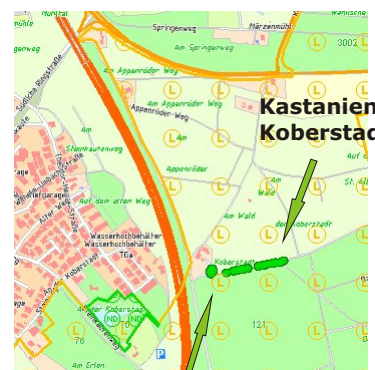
Hohlweg
Springenweg
Märzenmühl
3002
Am Springenweg
Südliche Ringstraße
Am Appenröder Weg
Am Appenröder Weg
Kastanien
Koberstad
Am Steinkautenweg
Appenröder Weg
Auf d
St. Al
Am
Wald
Auf dem alten Weg
Alter Weg
Wasserhochbehälter
Wasserhochbehälter
TGA
Am Wald
Koberstädter
Koberstadt
Koberstadt
Am der Koberstadt
ND
ND
121
76
Am Erlen
P
L